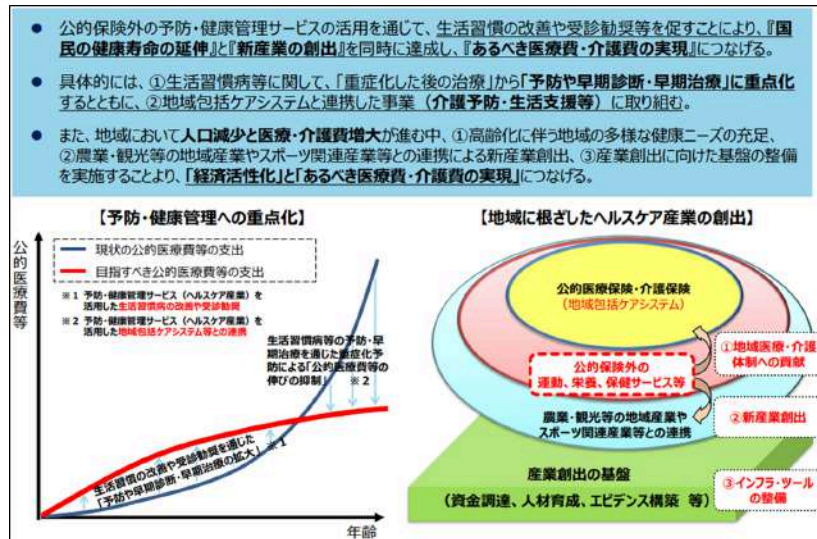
● 公的保険外の予防・健康管理サービスの活用を通じて、生活習慣の改善や受診勧奨等を促すことにより、『国民の健康寿命の延伸』と『新産業の創出』を同時に達成し、『あるべき医療費・介護費の実現』につなげる。

● 具体的には、①生活習慣病等に関して、「重症化した後の治療」から「予防や早期診断・早期治療」に重点化するとともに、②地域包括ケアシステムと連携した事業（介護予防・生活支援等）に取り組む。

● また、地域において人口減少と医療・介護費増大が進む中、①高齢化に伴う地域の多様な健康ニーズの充足、②農業・観光等の地域産業やスポーツ関連産業等との連携による新産業創出、③産業創出に向けた基盤の整備を実施することより、「経済活性化」と「あるべき医療費・介護費の実現」につなげる。

【予防・健康管理への重点化】

公的医療費等

現状の公的医療費等の支出
目指すべき公的医療費等の支出

※1 予防・健康管理サービス（ヘルスケア産業）を活用した生活習慣の改善や受診勧奨
※2 予防・健康管理サービス（ヘルスケア産業）を活用した地域包括ケアシステム等との連携

生活習慣病等の予防・早期治療を通じた重症化予防による「公的医療費等の伸びの抑制」 ※2

生活習慣の改善や受診勧奨を通じた「予防や早期診断・早期治療の拡大」 ※1

年齢

【地域に根ざしたヘルスケア産業の創出】

公的医療保険・介護保険
（地域包括ケアシステム）

公的保険外の運動、栄養、保健サービス等

①地域医療・介護体制への貢献

農業・観光等の地域産業やスポーツ関連産業等との連携

②新産業創出

産業創出の基盤
（資金調達、人材育成、エビデンス構築 等）

③インフラ・ツールの整備